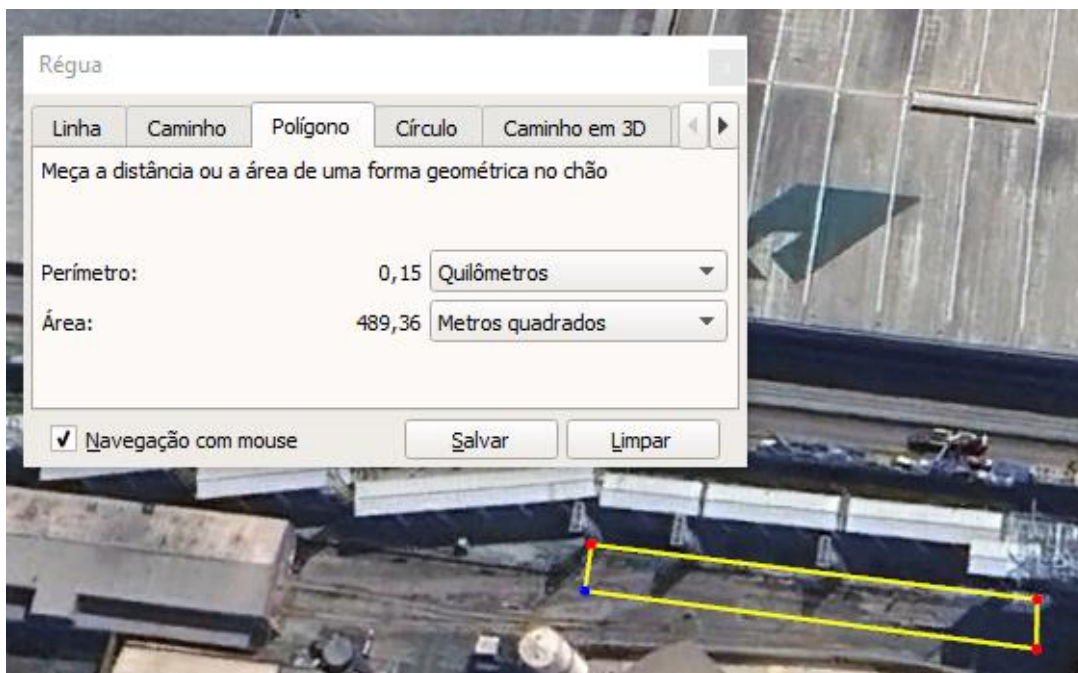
Régua

| Linha | Caminho | Polígono | Círculo | Caminho em 3D |
|---|---|---|---|---|

Meça a distância ou a área de uma forma geométrica no chão

Perímetro: 0,15 Quilômetros

Área: 489,36 Metros quadrados

✓ Navegação com mouse

Salvar

Limpar